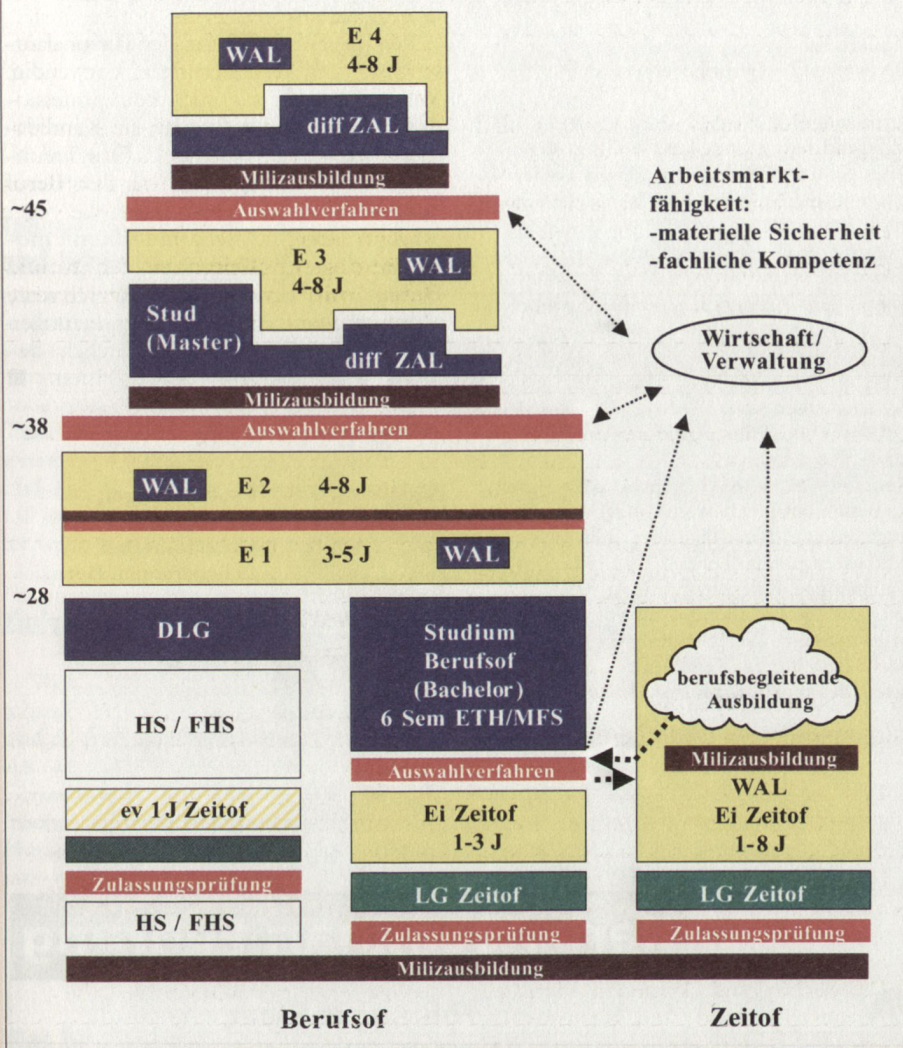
WAL
E 4
4-8 J
diff ZAL
Milizausbildung
~45
Auswahlverfahren
Arbeitsmarktfähigkeit:
-materielle Sicherheit
-fachliche Kompetenz
E 3
4-8 J
WAL
Stud
(Master)
diff ZAL
Wirtschaft/
Verwaltung
Milizausbildung
~38
Auswahlverfahren
WAL
E 2
4-8 J
E 1
3-5 J
WAL
~28
DLG
Studium
Berufsof
(Bachelor)
6 Sem ETH/MFS
berufsbegleitende
Ausbildung
HS / FHS
Milizausbildung
Auswahlverfahren
WAL
Ei Zeitof
1-8 J
ev 1 J Zeitof
Ei Zeitof
1-3 J
Zulassungsprüfung
LG Zeitof
LG Zeitof
HS / FHS
Zulassungsprüfung
Zulassungsprüfung
Milizausbildung
Berufsof
Zeitof